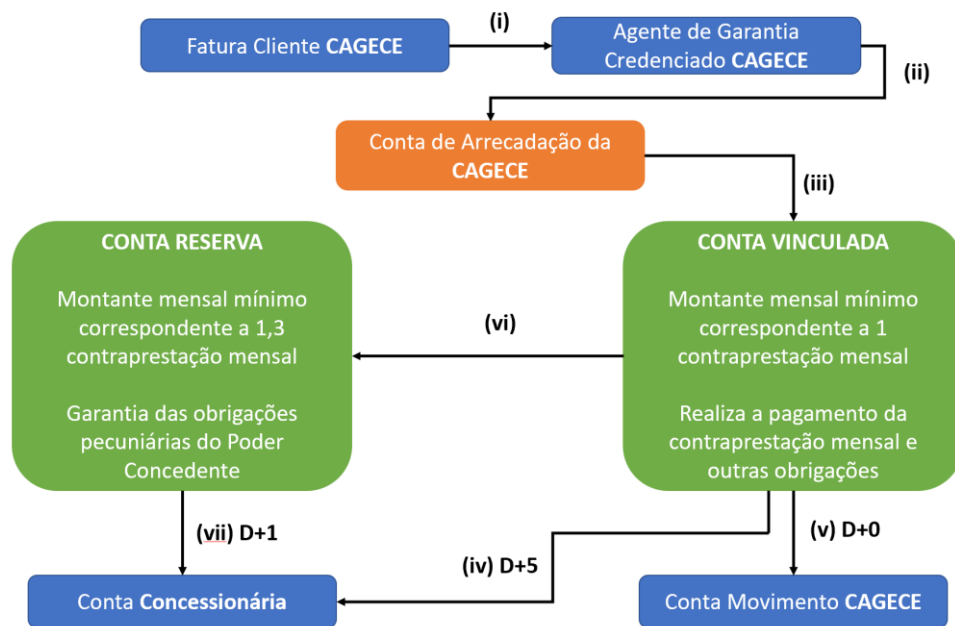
Fatura Cliente CAGECE

(i)

Agente de Garantia Credenciado CAGECE

(ii)

Conta de Arrecadação da CAGECE

(iii)

CONTA RESERVA

Montante mensal mínimo correspondente a 1,3 contraprestação mensal

Garantia das obrigações pecuniárias do Poder Concedente

(vi)

CONTA VINCULADA

Montante mensal mínimo correspondente a 1 contraprestação mensal

Realiza a pagamento da contraprestação mensal e outras obrigações

(vii) D+1

(iv) D+5

(v) D+0

Conta Concessionária

Conta Movimento CAGECE